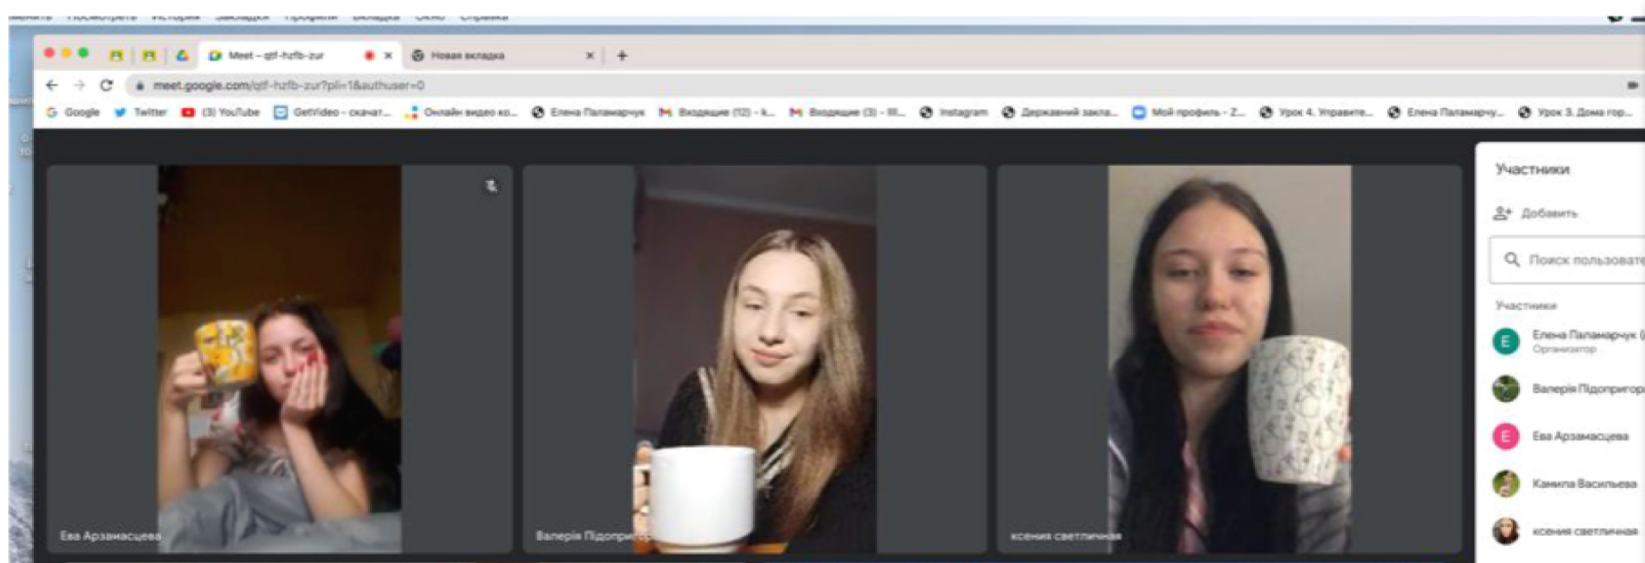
Изменить Посмотреть История Закладки Профили Вкладка Окно Справка

Meet – qtf-hzfb-zur ×
Новая вкладка ×
+

meet.google.com/qtf-hzfb-zur?pli=1&authuser=0

Google Twitter (3) YouTube GetVideo - скачат... Онлайн видео ко... Елена Паламарчук Входящие (12) - k... Входящие (3) - ill... Instagram Державний закла... Мой профиль - Z... Урок 4. Управите... Елена Паламарчу... Урок 3. Дома гор...

Ева Арзамасцева
Валерія Підоприг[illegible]
ксения светличная

Участники
Добавить
Поиск пользовате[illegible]
Участники
Елена Паламарчук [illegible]
Организатор
Валерія Підоприго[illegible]
Ева Арзамасцева
Камила Васильева
ксения светличная